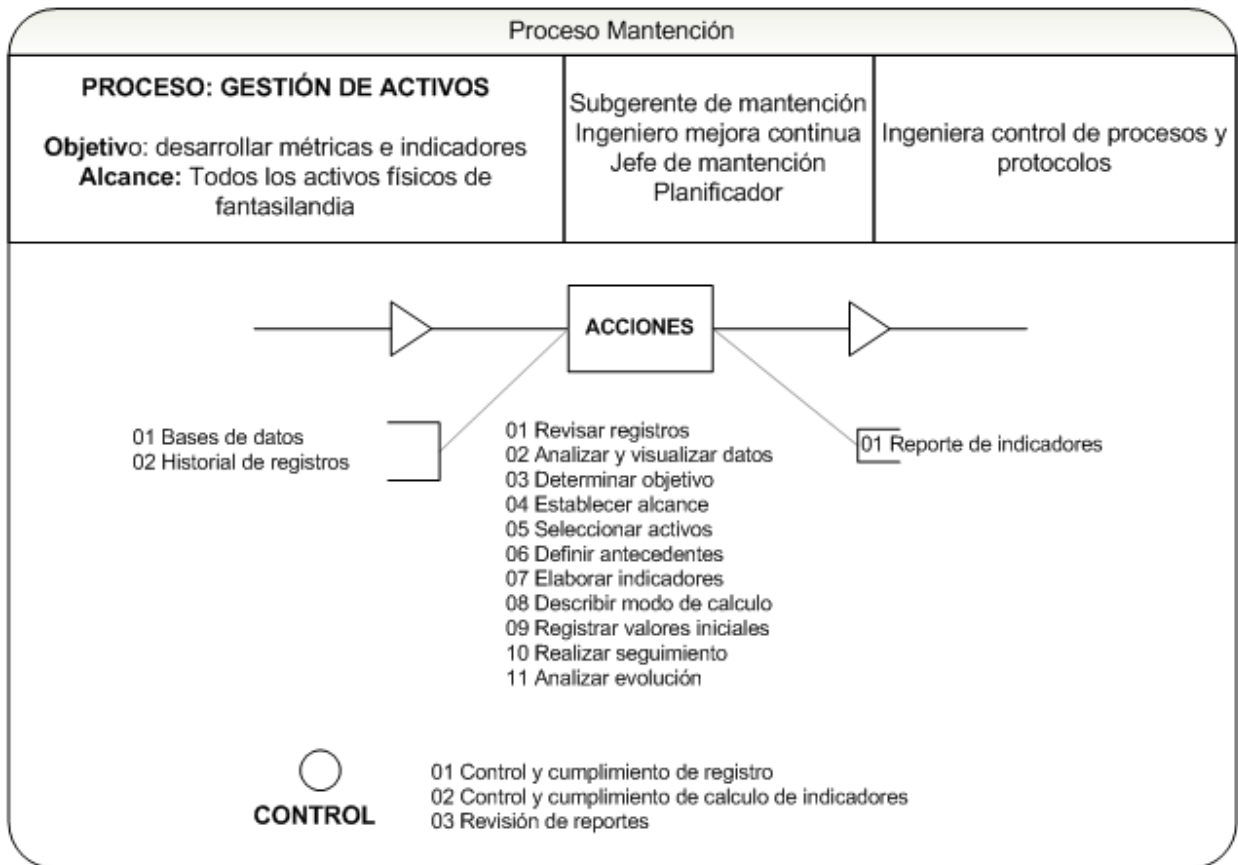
Proceso Mantención

| PROCESO: GESTIÓN DE ACTIVOS<br><br>**Objetivo**: desarrollar métricas e indicadores<br>**Alcance:** Todos los activos físicos de fantasilandia | Subgerente de mantención<br>Ingeniero mejora continua<br>Jefe de mantención<br>Planificador | Ingeniera control de procesos y protocolos |
|---|---|---|

ACCIONES

01 Bases de datos
02 Historial de registros

01 Revisar registros
02 Analizar y visualizar datos
03 Determinar objetivo
04 Establecer alcance
05 Seleccionar activos
06 Definir antecedentes
07 Elaborar indicadores
08 Describir modo de calculo
09 Registrar valores iniciales
10 Realizar seguimiento
11 Analizar evolución

01 Reporte de indicadores

CONTROL

01 Control y cumplimiento de registro
02 Control y cumplimiento de calculo de indicadores
03 Revisión de reportes